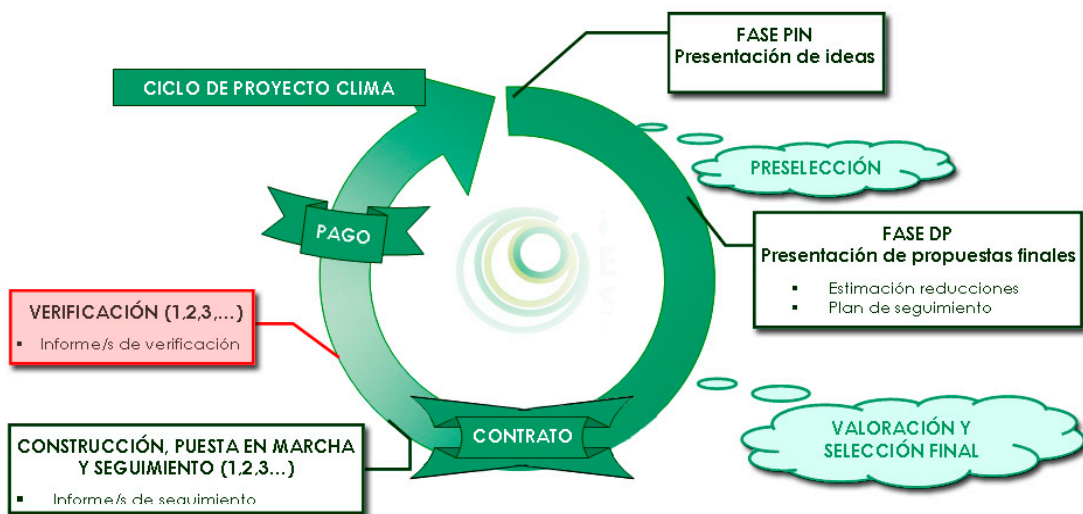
CICLO DE PROYECTO CLIMA

FASE PIN
Presentación de ideas

PRESELECCIÓN

FASE DP
Presentación de propuestas finales
▪ Estimación reducciones
▪ Plan de seguimiento

PAGO

VERIFICACIÓN (1,2,3,...)
▪ Informe/s de verificación

VALORACIÓN Y SELECCIÓN FINAL

CONTRATO

CONSTRUCCIÓN, PUESTA EN MARCHA Y SEGUIMIENTO (1,2,3...)
▪ Informe/s de seguimiento